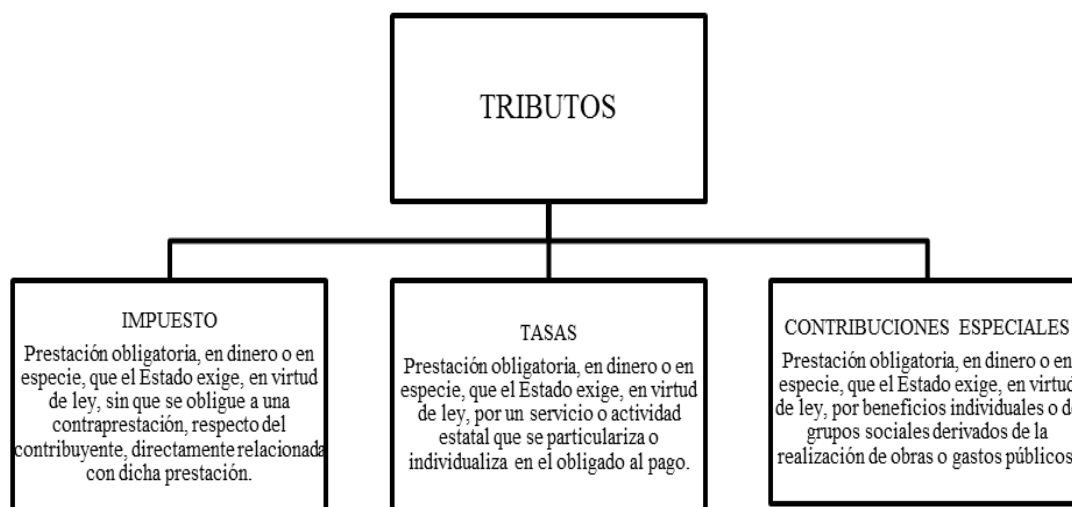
TRIBUTOS

IMPUESTO
Prestación obligatoria, en dinero o en especie, que el Estado exige, en virtud de ley, sin que se obligue a una contraprestación, respecto del contribuyente, directamente relacionada con dicha prestación.

TASAS
Prestación obligatoria, en dinero o en especie, que el Estado exige, en virtud de ley, por un servicio o actividad estatal que se particulariza o individualiza en el obligado al pago.

CONTRIBUCIONES ESPECIALES
Prestación obligatoria, en dinero o en especie, que el Estado exige, en virtud de ley, por beneficios individuales o de grupos sociales derivados de la realización de obras o gastos públicos